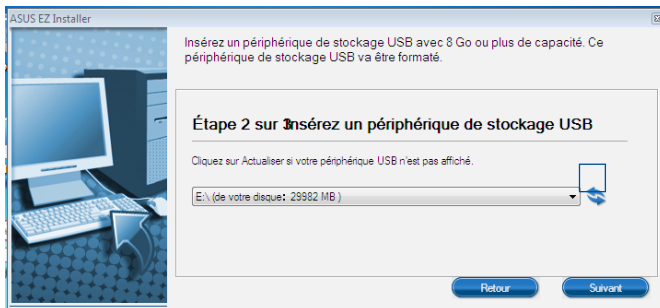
ASUS EZ Installer

Insérez un périphérique de stockage USB avec 8 Go ou plus de capacité. Ce périphérique de stockage USB va être formaté.

Étape 2 sur 3Insérez un périphérique de stockage USB

Cliquez sur Actualiser si votre périphérique USB n'est pas affiché.

E:\ (de votre disque: 29982 MB )

Retour

Suivant